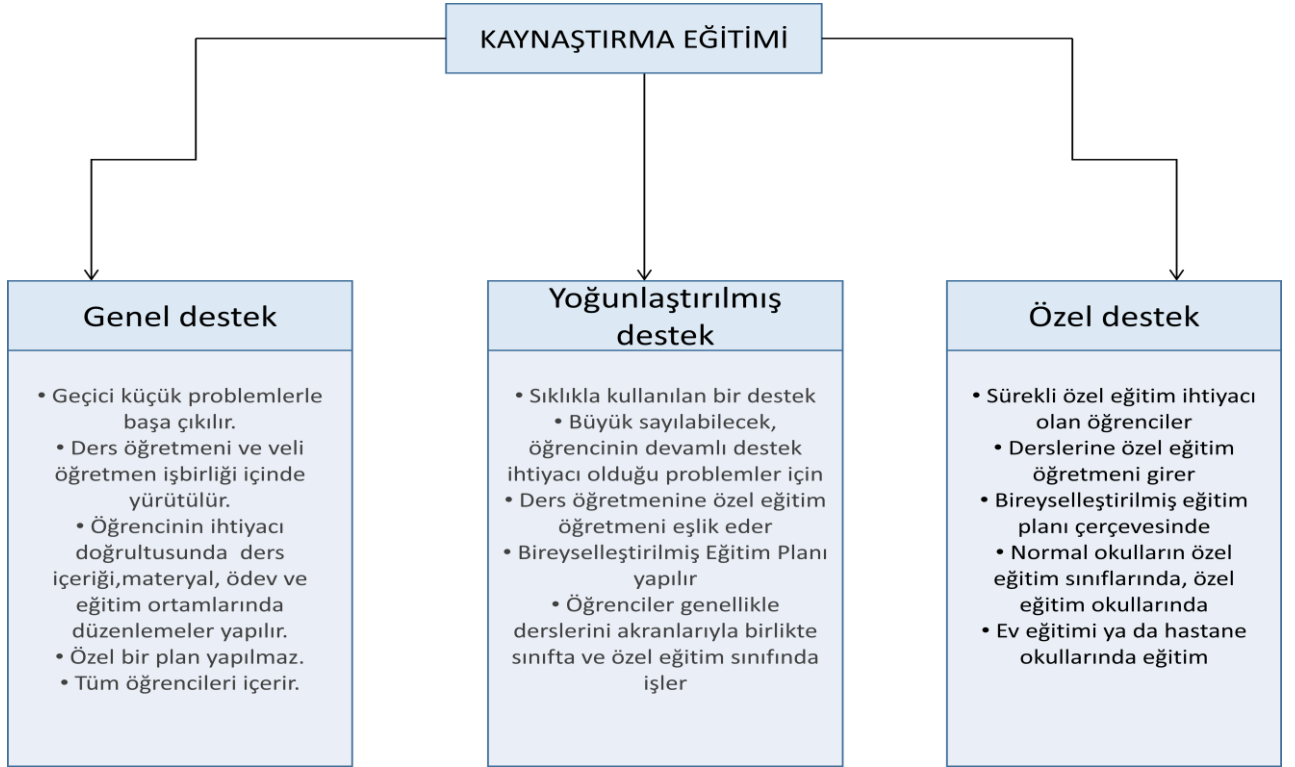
KAYNAŞTIRMA EĞİTİMİ

Genel destek

• Geçici küçük problemlerle başa çıkılır.
• Ders öğretmeni ve veli öğretmen işbirliği içinde yürütülür.
• Öğrencinin ihtiyacı doğrultusunda ders içeriği,materyal, ödev ve eğitim ortamlarında düzenlemeler yapılır.
• Özel bir plan yapılmaz.
• Tüm öğrencileri içerir.

Yoğunlaştırılmış destek

• Sıklıkla kullanılan bir destek
• Büyük sayılabilecek, öğrencinin devamlı destek ihtiyacı olduğu problemler için
• Ders öğretmenine özel eğitim öğretmeni eşlik eder
• Bireyselleştirilmiş Eğitim Planı yapılır
• Öğrenciler genellikle derslerini akranlarıyla birlikte sınıfta ve özel eğitim sınıfında işler

Özel destek

• Sürekli özel eğitim ihtiyacı olan öğrenciler
• Derslerine özel eğitim öğretmeni girer
• Bireyselleştirilmiş eğitim planı çerçevesinde
• Normal okulların özel eğitim sınıflarında, özel eğitim okullarında
• Ev eğitimi ya da hastane okullarında eğitim